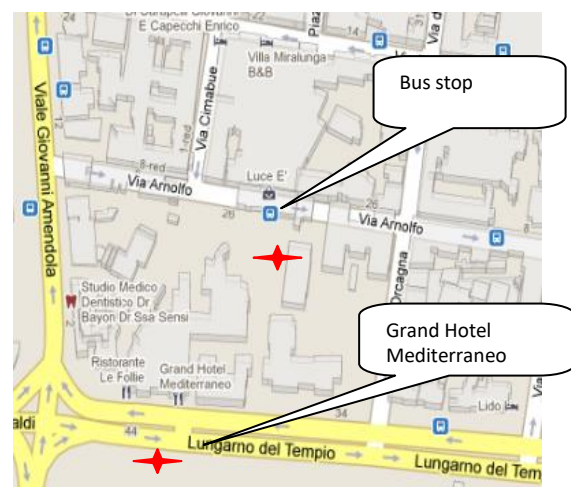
24
Di Grupica Giovanni
E Capecchi Enrico
Piaz
14
Via d
Villa Miralunga
B&B
Bus stop
Viale Giovanni Amendola
Via Cimabue
8-red
1-red
Via Arnolfo
Luce E'
26
Via Arnolfo
Orcagna
Studio Medico
Dentistico Dr
Bayon Dr Ssa Sensi
Grand Hotel
Mediterraneo
Ristorante
Le Follie
Grand Hotel
Mediterraneo
34
Lido
aldi
44
Lungarno del Tempio
Lungarno del Tem